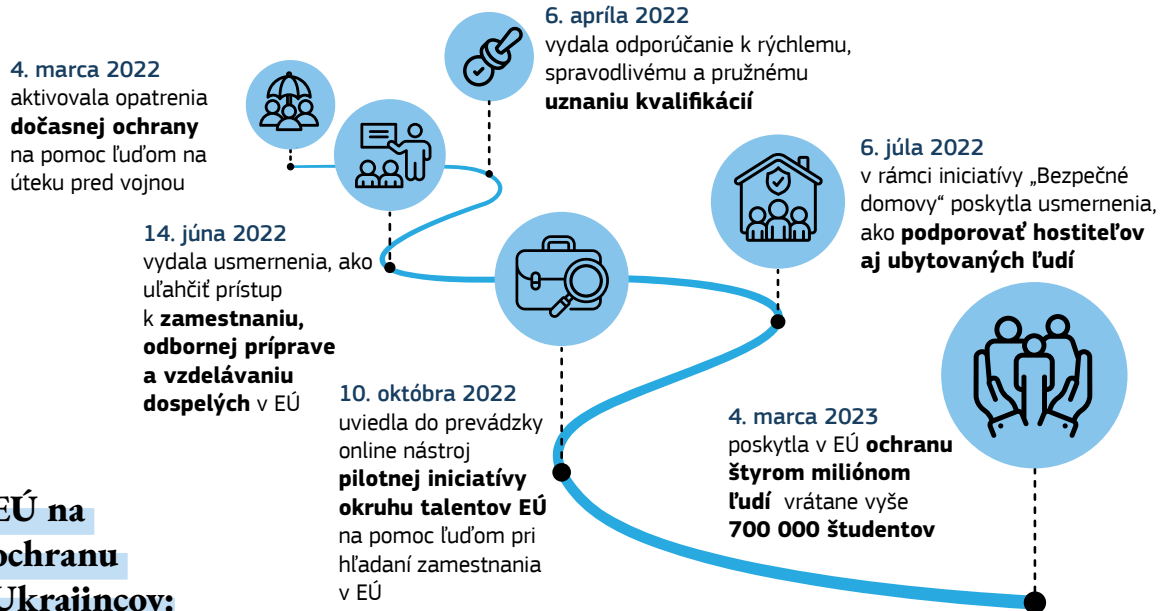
4. marca 2022
aktivovala opatrenia **dočasnej ochrany** na pomoc ľuďom na úteku pred vojnou

6. apríla 2022
vydala odporúčanie k rýchlemu, spravodlivému a pružnému **uznaniu kvalifikácií**

6. júla 2022
v rámci iniciatívy „Bezpečné domovy" poskytla usmernenia, ako **podporovať hostiteľov aj ubytovaných ľudí**

14. júna 2022
vydala usmernenia, ako uľahčiť prístup k **zamestnaniu, odbornej príprave a vzdelávaniu dospelých** v EÚ

10. októbra 2022
uviedla do prevádzky online nástroj **pilotnej iniciatívy okruhu talentov EÚ** na pomoc ľuďom pri hľadaní zamestnania v EÚ

4. marca 2023
poskytla v EÚ **ochranu štyrom miliónom ľudí** vrátane vyše **700 000 študentov**

EÚ na
ochranu
Ukrajincov: